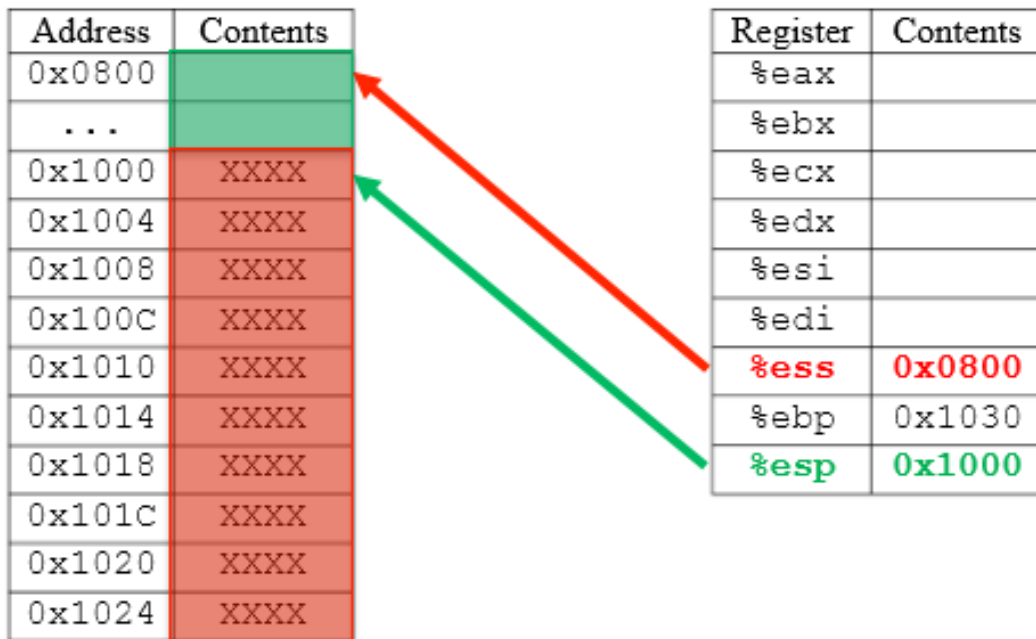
| Address | Contents |
|---|---|
| 0x0800 | |
| ... | |
| 0x1000 | XXXX |
| 0x1004 | XXXX |
| 0x1008 | XXXX |
| 0x100C | XXXX |
| 0x1010 | XXXX |
| 0x1014 | XXXX |
| 0x1018 | XXXX |
| 0x101C | XXXX |
| 0x1020 | XXXX |
| 0x1024 | XXXX |

| Register | Contents |
|---|---|
| %eax | |
| %ebx | |
| %ecx | |
| %edx | |
| %esi | |
| %edi | |
| %ess | 0x0800 |
| %ebp | 0x1030 |
| %esp | 0x1000 |